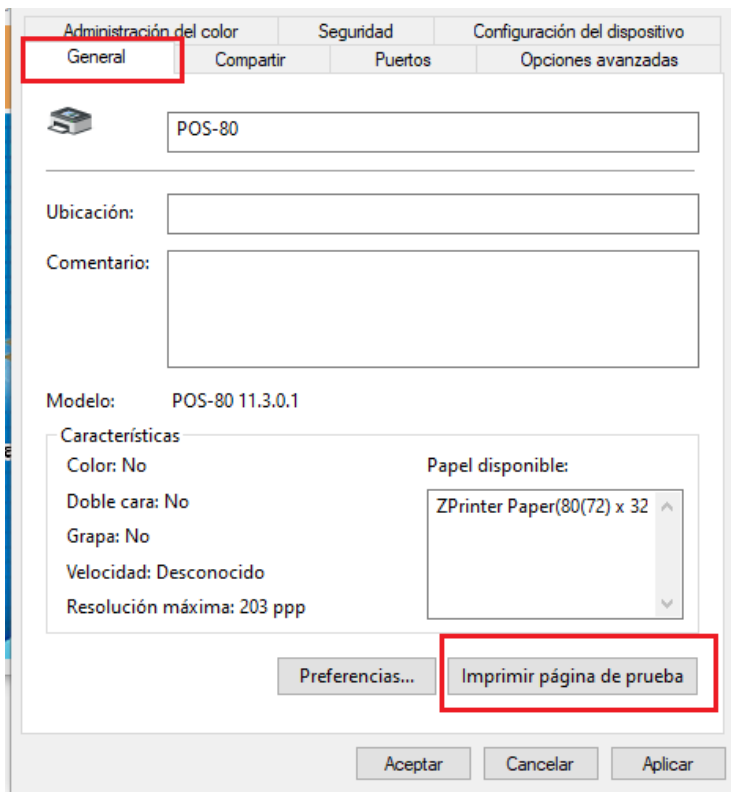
Administración del color
Seguridad
Configuración del dispositivo
General
Compartir
Puertos
Opciones avanzadas

POS-80

Ubicación:

Comentario:

Modelo: POS-80 11.3.0.1

Características
Color: No
Doble cara: No
Grapa: No
Velocidad: Desconocido
Resolución máxima: 203 ppp

Papel disponible:
ZPrinter Paper(80(72) x 32

Preferencias...
Imprimir página de prueba

Aceptar
Cancelar
Aplicar